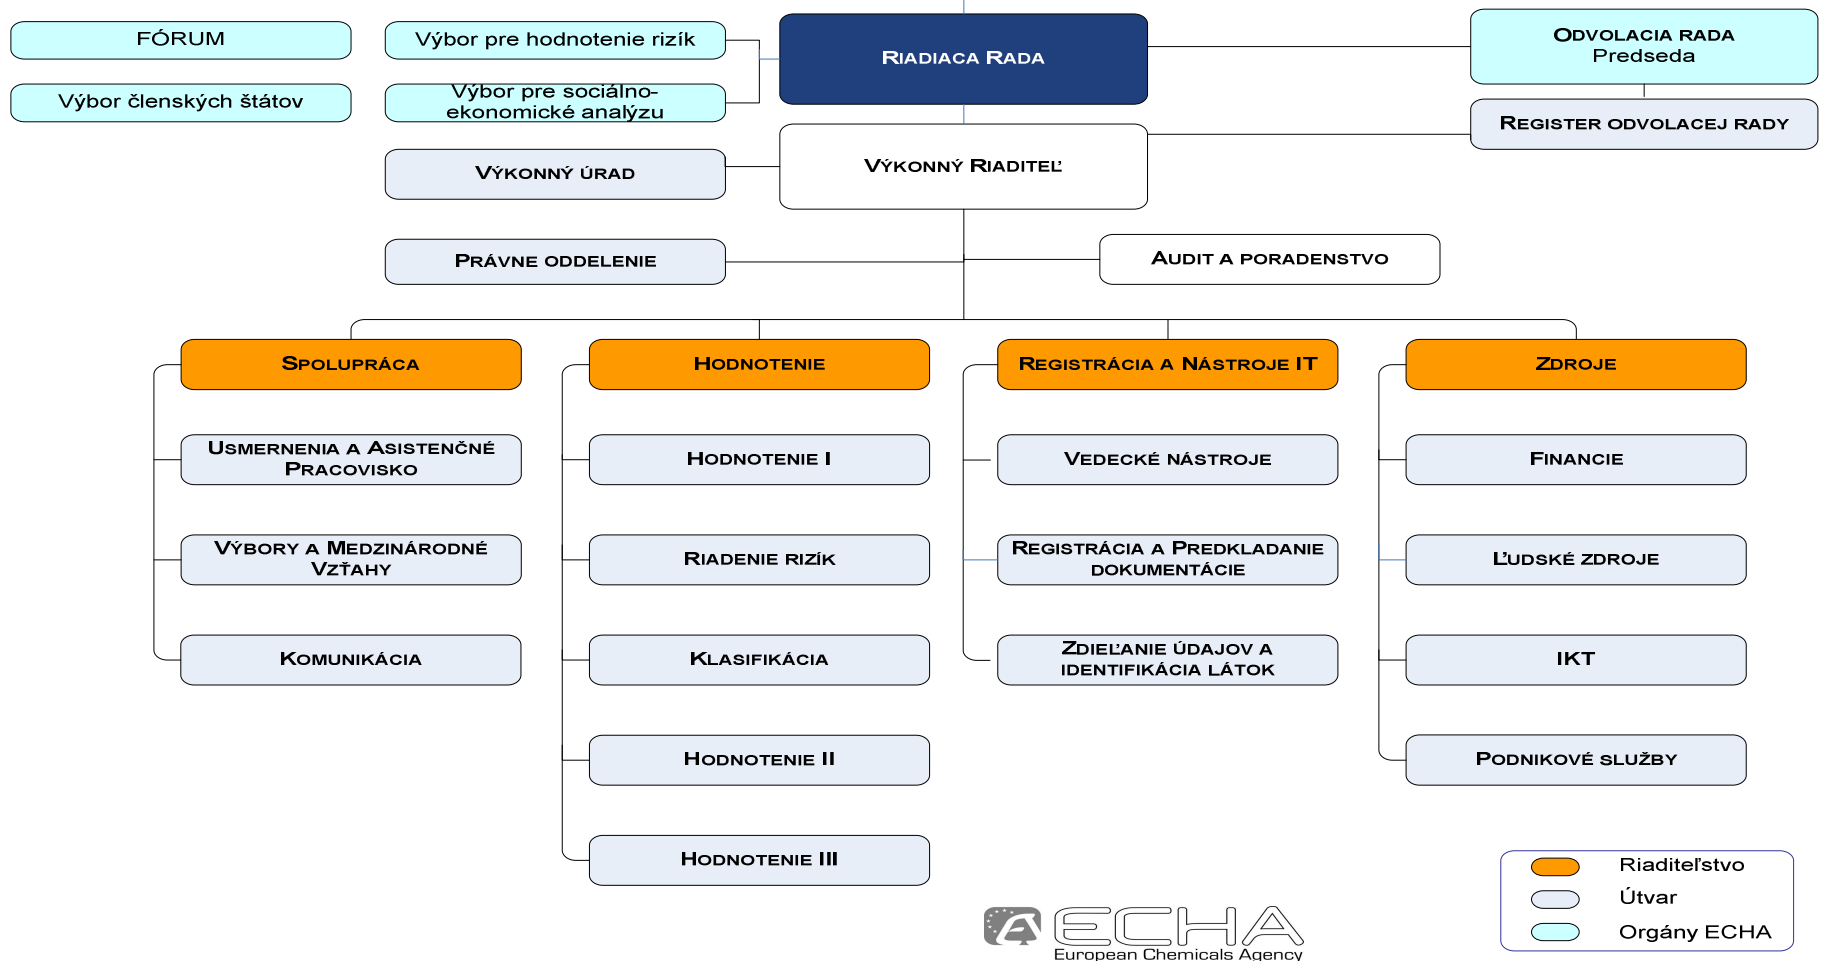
FÓRUM

Výbor členských štátov

Výbor pre hodnotenie rizík

Výbor pre sociálno-ekonomické analýzu

Riadiaca Rada

Odvolacia rada
Predseda

Register odvolacej rady

Výkonný úrad

Výkonný Riaditeľ

Právne oddelenie

Audit a poradenstvo

Spolupráca

Usmernenia a Asistenčné Pracovisko

Výbory a Medzinárodné Vzťahy

Komunikácia

Hodnotenie

Hodnotenie I

Riadenie rizík

Klasifikácia

Hodnotenie II

Hodnotenie III

Registrácia a Nástroje IT

Vedecké nástroje

Registrácia a Predkladanie dokumentácie

Zdieľanie údajov a identifikácia látok

Zdroje

Financie

Ľudské zdroje

IKT

Podnikové služby

Riaditeľstvo
Útvar
Orgány ECHA

ECHA
European Chemicals Agency